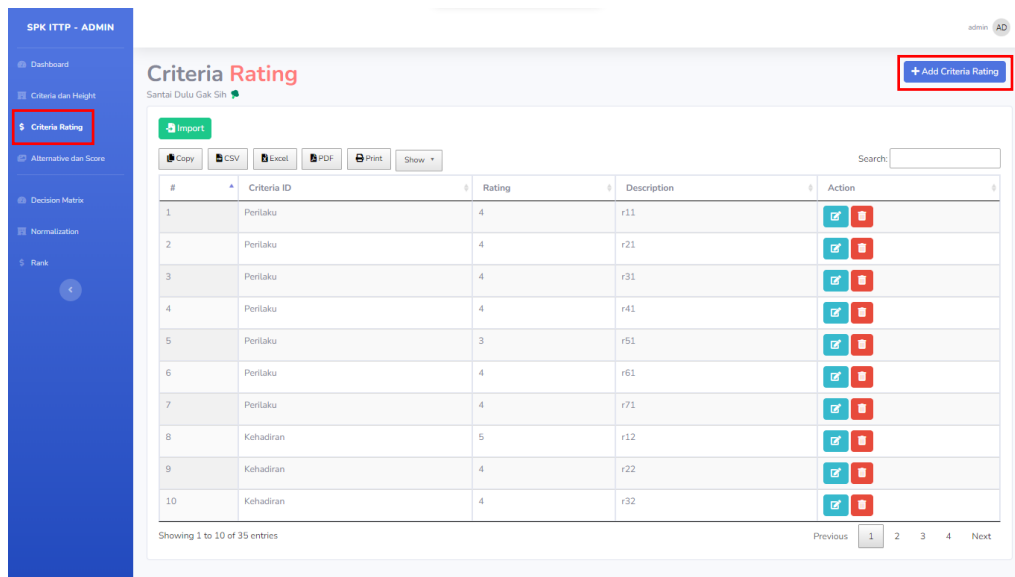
SPK ITTP - ADMIN

Dashboard
Criteria dan Height
$ Criteria Rating
Alternative dan Score
Decision Matrix
Normalization
$ Rank

admin AD

Criteria Rating
Santai Dulu Gak Sih

+ Add Criteria Rating

Import

Copy CSV Excel PDF Print Show

Search:

| # | Criteria ID | Rating | Description | Action |
|---|---|---|---|---|
| 1 | Perilaku | 4 | r11 | |
| 2 | Perilaku | 4 | r21 | |
| 3 | Perilaku | 4 | r31 | |
| 4 | Perilaku | 4 | r41 | |
| 5 | Perilaku | 3 | r51 | |
| 6 | Perilaku | 4 | r61 | |
| 7 | Perilaku | 4 | r71 | |
| 8 | Kehadiran | 5 | r12 | |
| 9 | Kehadiran | 4 | r22 | |
| 10 | Kehadiran | 4 | r32 | |

Showing 1 to 10 of 35 entries

Previous 1 2 3 4 Next